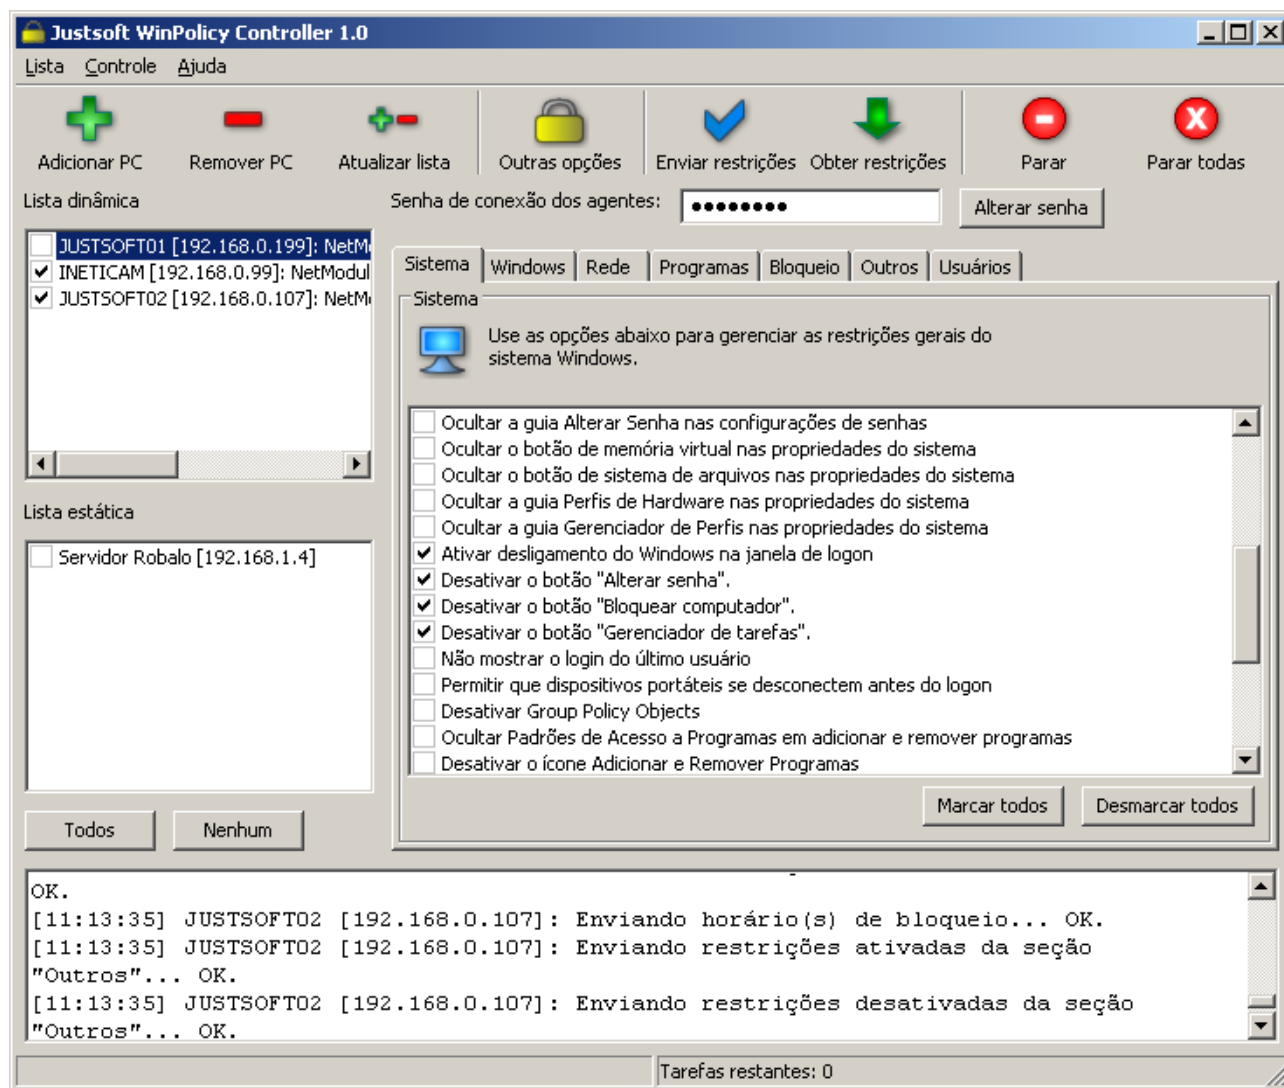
Justsoft WinPolicy Controller 1.0

Lista Controle Ajuda

Adicionar PC
Remover PC
Atualizar lista
Outras opções
Enviar restrições
Obter restrições
Parar
Parar todas

Lista dinâmica

JUSTSOFT01 [192.168.0.199]: NetM
INETICAM [192.168.0.99]: NetModul
JUSTSOFT02 [192.168.0.107]: NetM

Lista estática

Servidor Robalo [192.168.1.4]

Todos
Nenhum

Senha de conexão dos agentes: ••••••••
Alterar senha

Sistema | Windows | Rede | Programas | Bloqueio | Outros | Usuários

Sistema

Use as opções abaixo para gerenciar as restrições gerais do sistema Windows.

Ocultar a guia Alterar Senha nas configurações de senhas
Ocultar o botão de memória virtual nas propriedades do sistema
Ocultar o botão de sistema de arquivos nas propriedades do sistema
Ocultar a guia Perfis de Hardware nas propriedades do sistema
Ocultar a guia Gerenciador de Perfis nas propriedades do sistema
Ativar desligamento do Windows na janela de logon
Desativar o botão "Alterar senha".
Desativar o botão "Bloquear computador".
Desativar o botão "Gerenciador de tarefas".
Não mostrar o login do último usuário
Permitir que dispositivos portáteis se desconectem antes do logon
Desativar Group Policy Objects
Ocultar Padrões de Acesso a Programas em adicionar e remover programas
Desativar o ícone Adicionar e Remover Programas

Marcar todos
Desmarcar todos

OK.
[11:13:35] JUSTSOFT02 [192.168.0.107]: Enviando horário(s) de bloqueio... OK.
[11:13:35] JUSTSOFT02 [192.168.0.107]: Enviando restrições ativadas da seção "Outros"... OK.
[11:13:35] JUSTSOFT02 [192.168.0.107]: Enviando restrições desativadas da seção "Outros"... OK.

Tarefas restantes: 0